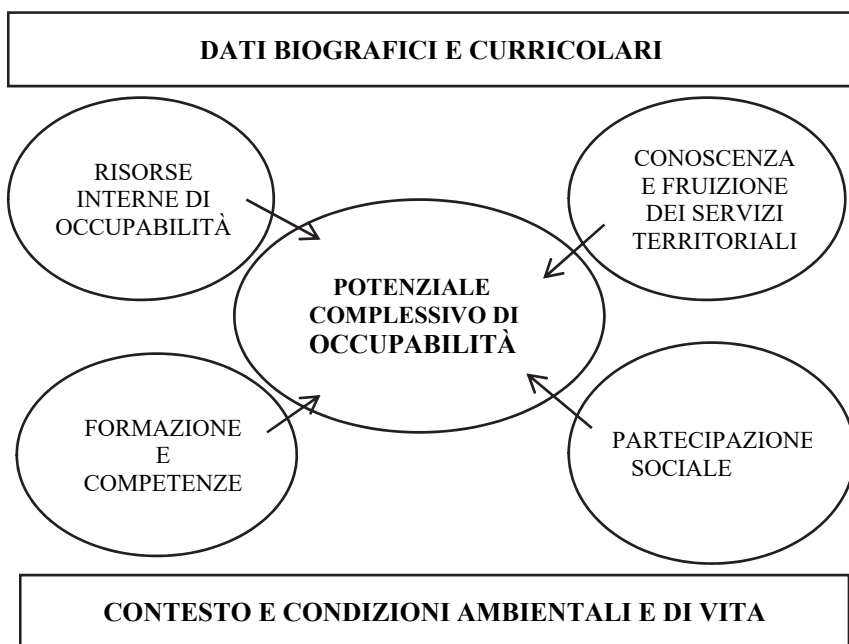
DATI BIOGRAFICI E CURRICOLARI

RISORSE INTERNE DI OCCUPABILITÀ

CONOSCENZA E FRUIZIONE DEI SERVIZI TERRITORIALI

POTENZIALE COMPLESSIVO DI OCCUPABILITÀ

FORMAZIONE E COMPETENZE

PARTECIPAZIONE SOCIALE

CONTESTO E CONDIZIONI AMBIENTALI E DI VITA